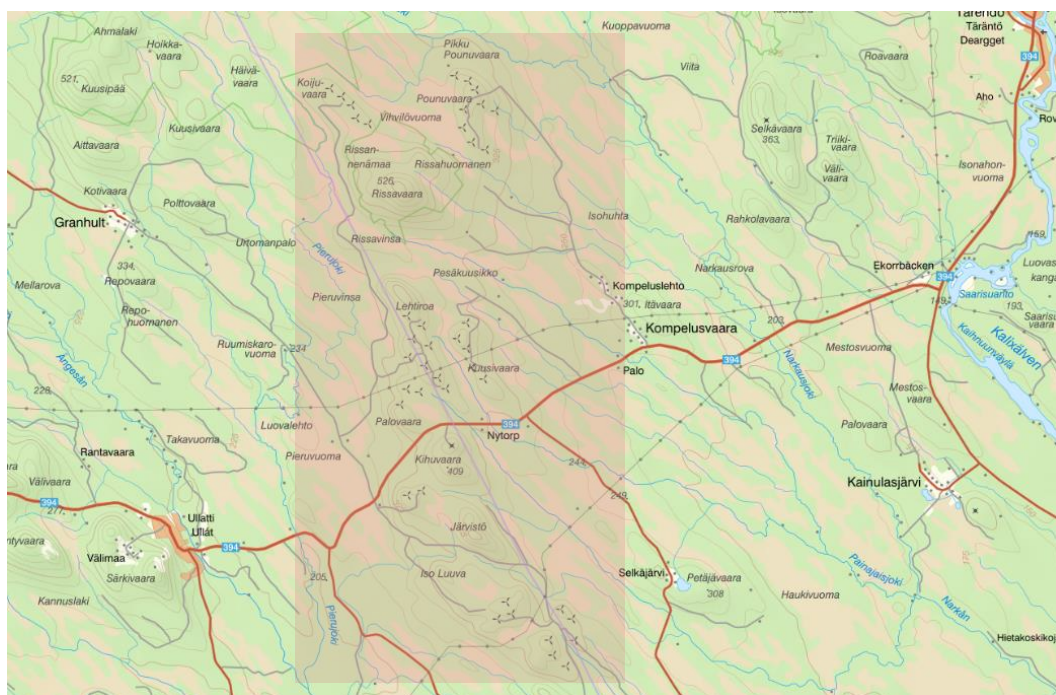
Ahmalaki
Hoikka-vaara
Häivä-vaara
521
Kuusipää
Koiju-vaara
Pikku Pounuvaara
Pounuvaara
Vihvilövuoma
Kuoppavuoma
Viita
Roavaara
Tärendö
Täräntö
Dearggit
394
Aho
Kuusivaara
Aittavaara
Rissan-nenämaa
Rissahuomanen
526
Rissavaara
Selkävaara
363
Triiki-vaara
Väli-vaara
Isonahon-vuoma
Kotivaara
Granhult
Polttovaara
Uromanpalo
Rissavinsa
Isohuhta
Rahkolavaara
Pierujoki
334
Repovaara
Mellarova
Repo-huomanen
Pieruvinsa
Pesäkuusikko
Kompeluslehto
301
Itävaara
Narkausrova
Ekorrbäcken
394
Luovas
kanga
Saarisuanto
149
193
Saarisu vaara
Kalixälven
Kalihnuunväylä
Lehtiroa
Kompelusvaara
203
Ruumiskaro-vuoma
234
Kuusivaara
Palo
394
Narkausjoki
Mestosvuoma
Angesån
228
Mestos-vaara
Luovalehto
Palovaara
394
Nytorp
Palovaara
Takavuoma
Rantavaara
Pieruvuoma
Kihuvaara
409
244
Kainulasjärvi
Välivaara
394
277
Ullatti
Ullát
249
Välimaa
Särkivaara
394
Järvistö
ntyvaara
Kannuslaki
205
Iso Luuva
Selkäjärvi
Petäjävaara
308
Haukivuoma
Painajaisjoki
Narkån
Pierujoki
Hietakoskikoj